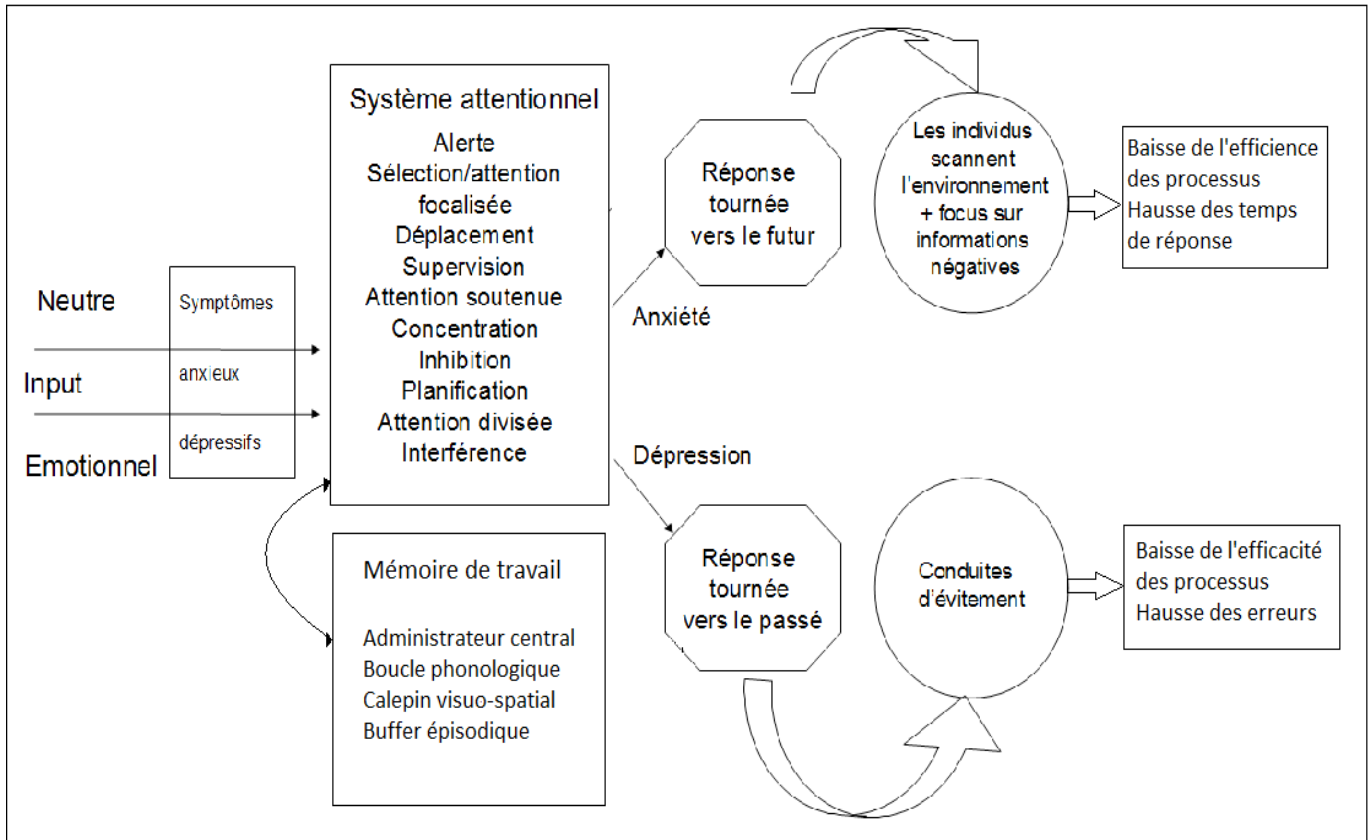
Neutre

Input

Emotionnel

Symptômes

anxieux

dépressifs

Système attentionnel

Alerte
Sélection/attention focalisée
Déplacement
Supervision
Attention soutenue
Concentration
Inhibition
Planification
Attention divisée
Interférence

Mémoire de travail

Administrateur central
Boucle phonologique
Calepin visuo-spatial
Buffer épisodique

Anxiété

Réponse tournée vers le futur

Les individus scannent l'environnement + focus sur informations négatives

Baisse de l'efficience des processus
Hausse des temps de réponse

Dépression

Réponse tournée vers le passé

Conduites d'évitement

Baisse de l'efficacité des processus
Hausse des erreurs